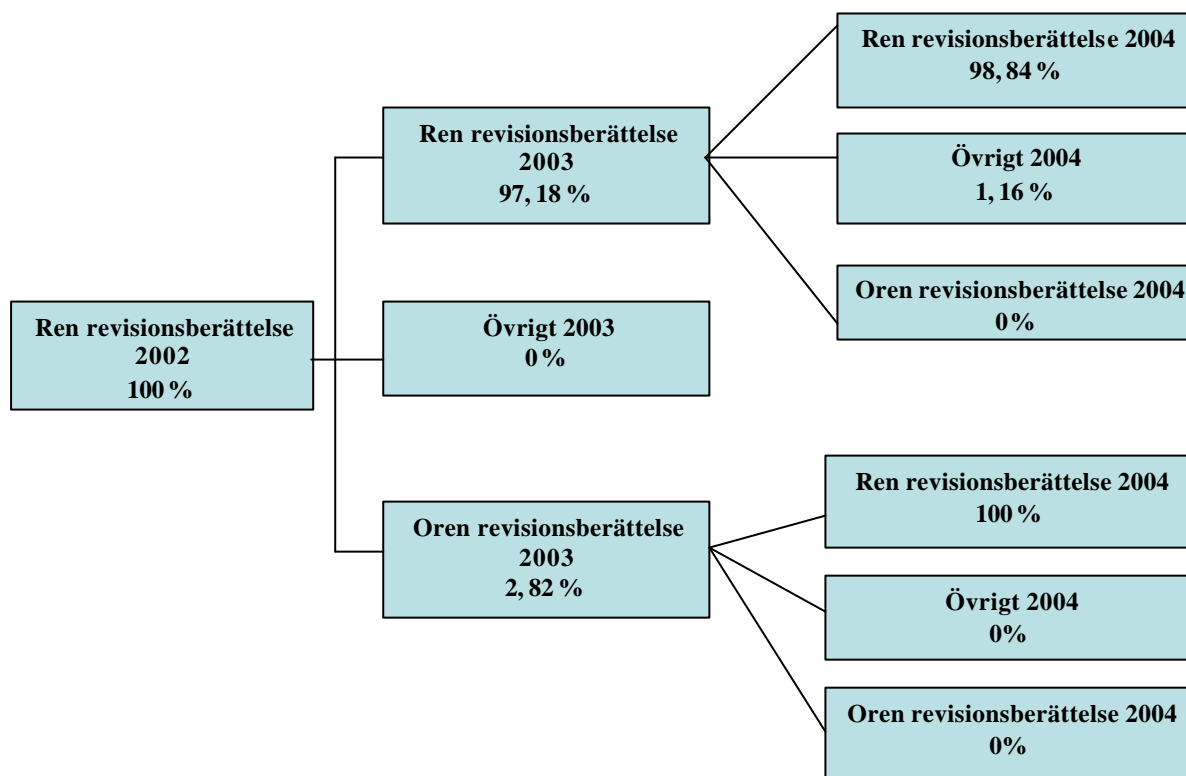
Ren revisionsberättelse 2002
100 %

Ren revisionsberättelse 2003
97, 18 %

Övrigt 2003
0 %

Oren revisionsberättelse 2003
2, 82 %

Ren revisionsberättelse 2004
98, 84 %

Övrigt 2004
1, 16 %

Oren revisionsberättelse 2004
0%

Ren revisionsberättelse 2004
100 %

Övrigt 2004
0%

Oren revisionsberättelse 2004
0%